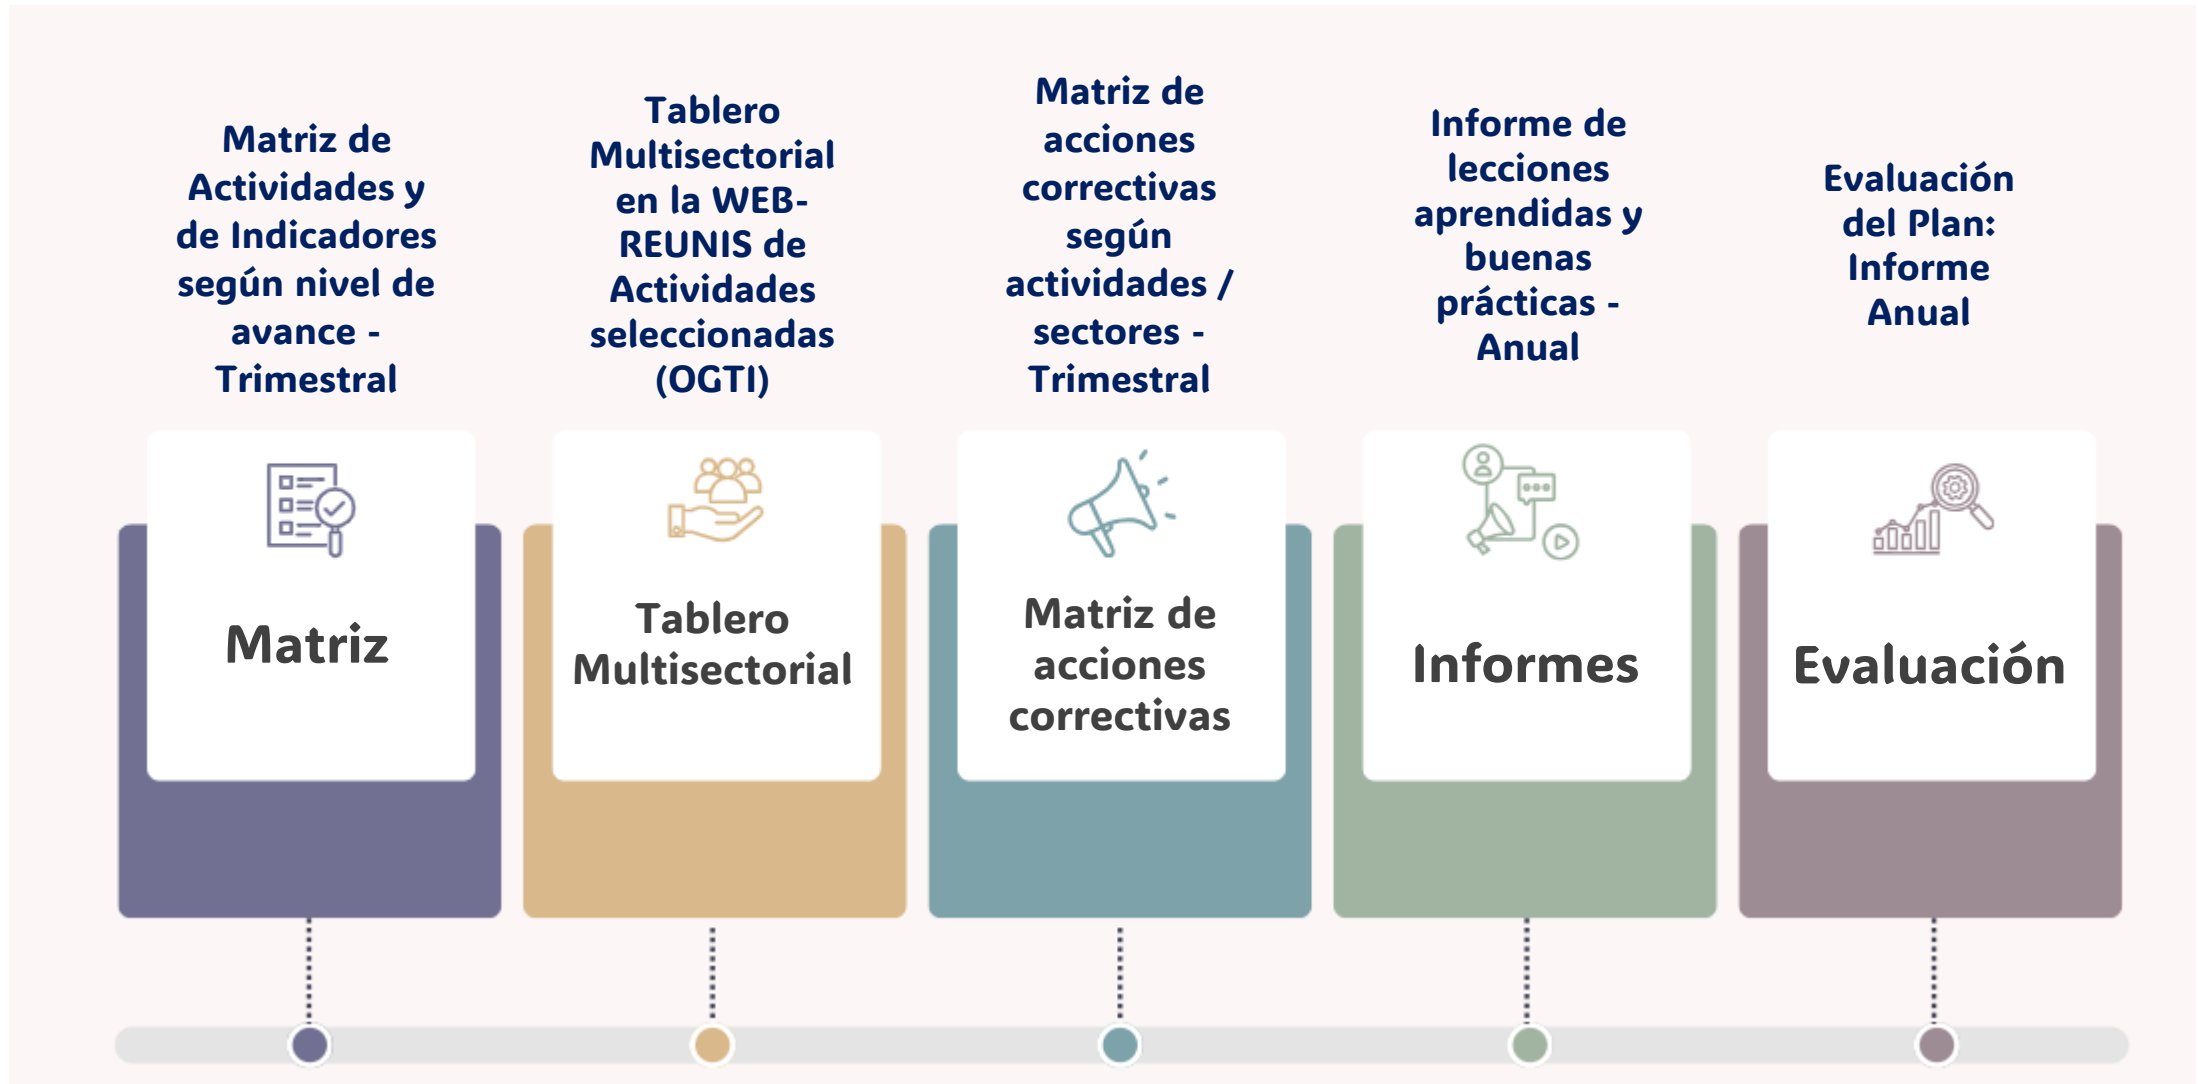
Matriz de Actividades y de Indicadores según nivel de avance - Trimestral

Tablero Multisectorial en la WEB-REUNIS de Actividades seleccionadas (OGTI)

Matriz de acciones correctivas según actividades / sectores - Trimestral

Informe de lecciones aprendidas y buenas prácticas - Anual

Evaluación del Plan: Informe Anual

Matriz

Tablero Multisectorial

Matriz de acciones correctivas

Informes

Evaluación